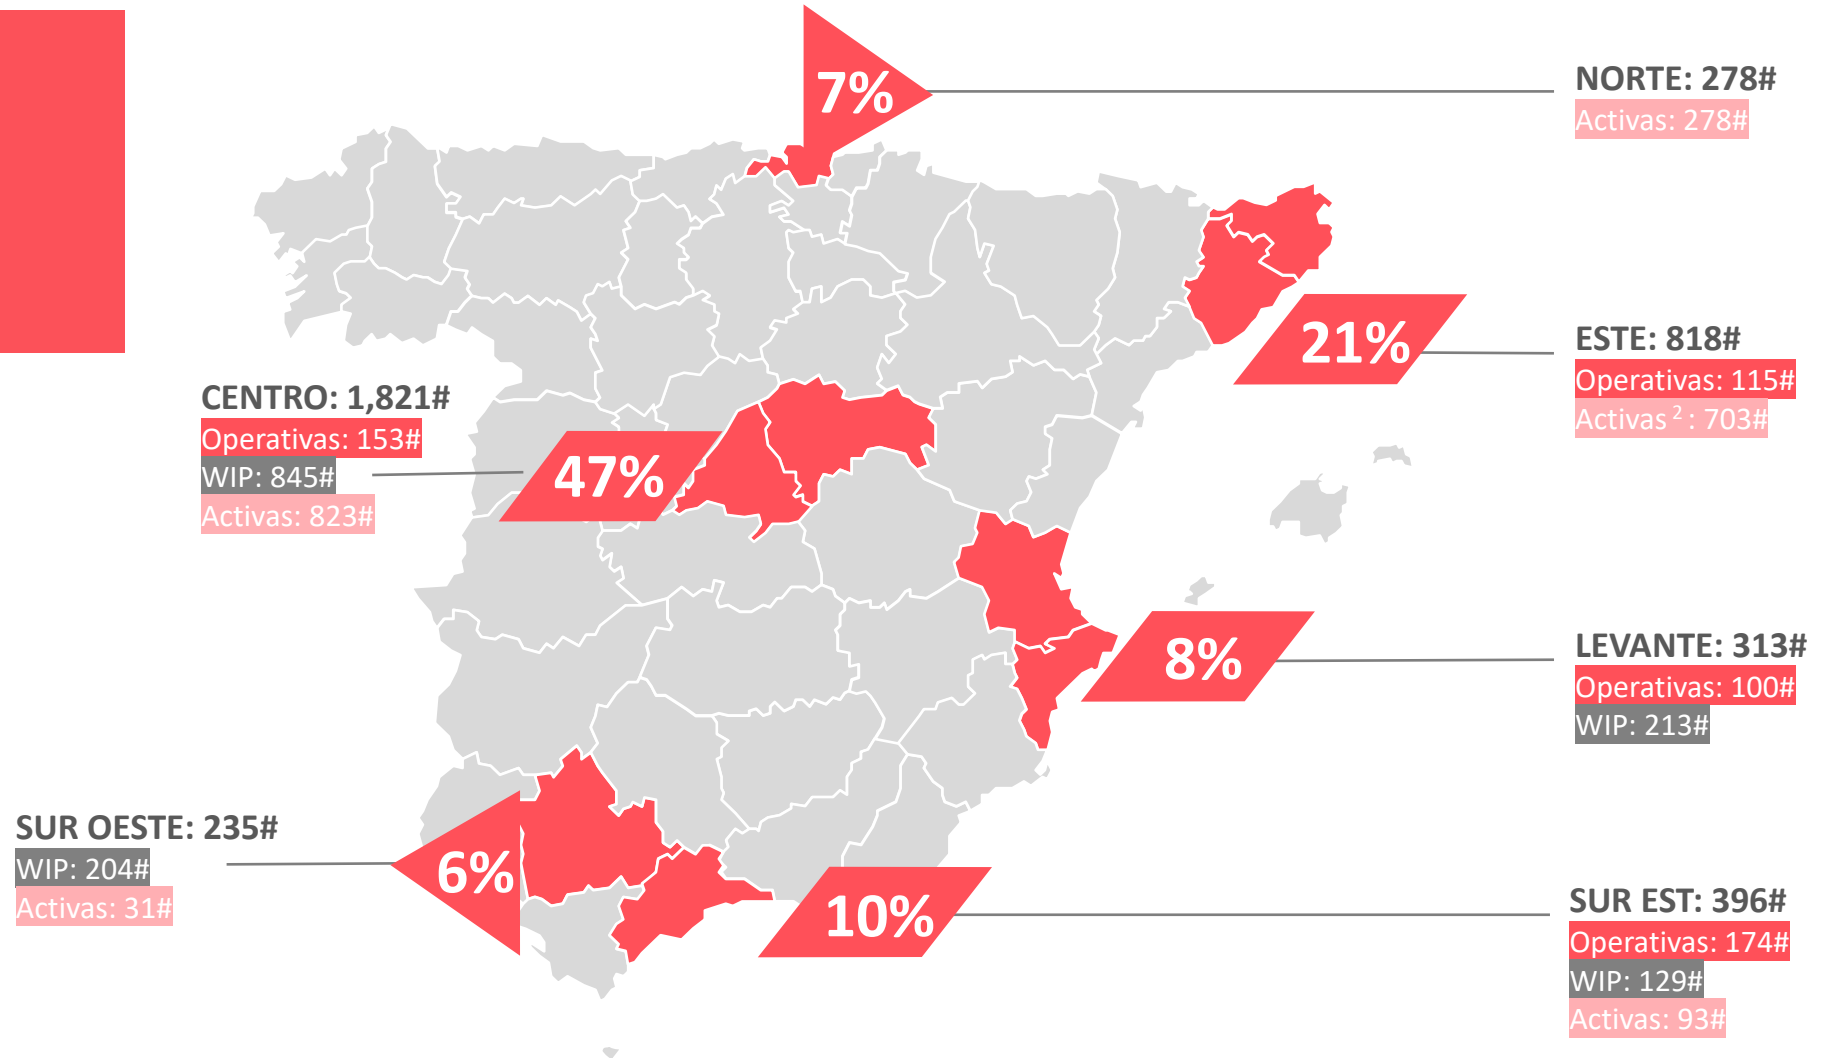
7%

NORTE: 278#
Activas: 278#

21%

ESTE: 818#
Operativas: 115#
Activas $^{2}$: 703#

CENTRO: 1,821#
Operativas: 153#
WIP: 845#
Activas: 823#

47%

8%

LEVANTE: 313#
Operativas: 100#
WIP: 213#

SUR OESTE: 235#
WIP: 204#
Activas: 31#

6%

10%

SUR EST: 396#
Operativas: 174#
WIP: 129#
Activas: 93#